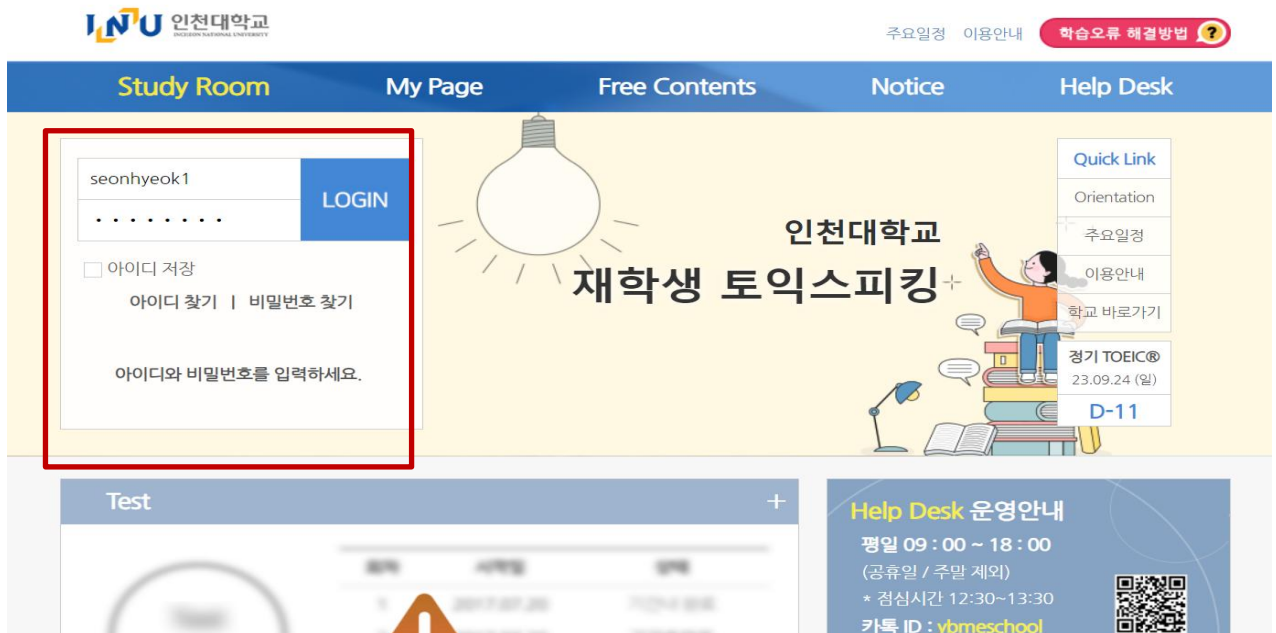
INU 인천대학교 INCHEON NATIONAL UNIVERSITY

주요일정 이용안내 학습오류 해결방법 ?

Study Room My Page Free Contents Notice Help Desk

seonhyeok1
·········
LOGIN

아이디 저장
아이디 찾기 | 비밀번호 찾기

아이디와 비밀번호를 입력하세요.

인천대학교
재학생 토익스피킹

Quick Link
Orientation
주요일정
이용안내
학교 바로가기
정기 TOEIC®
23.09.24 (일)
D-11

Test +

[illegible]

Help Desk 운영안내
평일 09 : 00 ~ 18 : 00
(공휴일 / 주말 제외)
* 점심시간 12:30~13:30
카톡 ID : ybmeschool